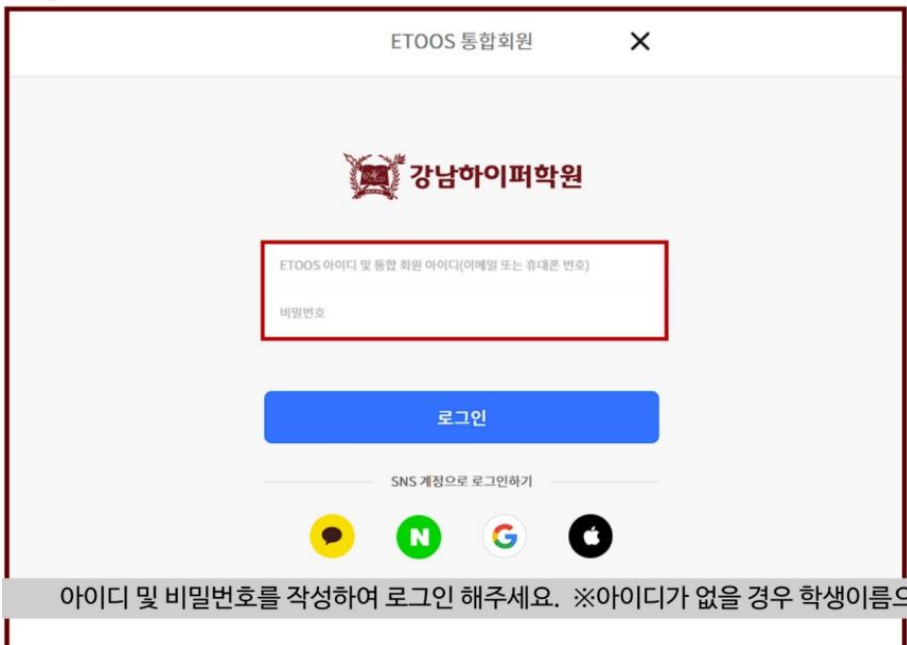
ETOOS 통합회원

×

강남하이퍼학원

ETOOS 아이디 및 통합 회원 아이디(이메일 또는 휴대폰 번호)

비밀번호

로그인

SNS 계정으로 로그인하기

N

G

아이디 및 비밀번호를 작성하여 로그인 해주세요. ※아이디가 없을 경우 학생이름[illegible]